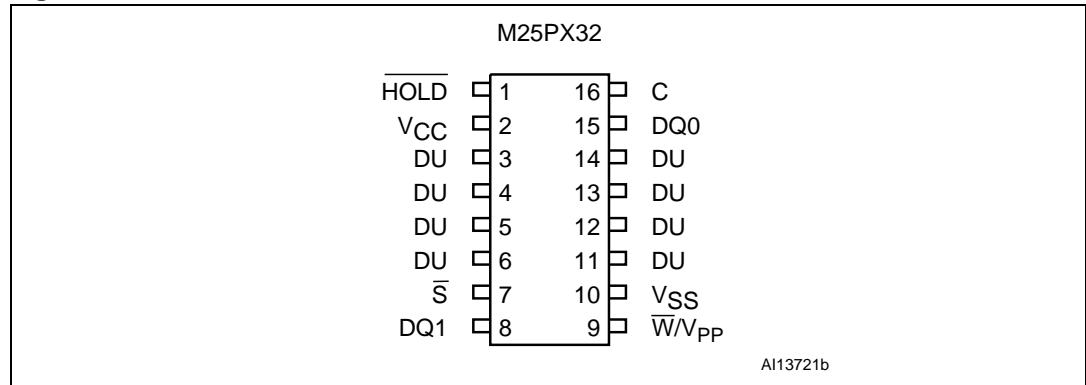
M25PX32

| | | | |
|---|---|---|---|
| $\overline{HOLD}$ | 1 | 16 | C |
| $V_{CC}$ | 2 | 15 | DQ0 |
| DU | 3 | 14 | DU |
| DU | 4 | 13 | DU |
| DU | 5 | 12 | DU |
| DU | 6 | 11 | DU |
| $\overline{S}$ | 7 | 10 | $V_{SS}$ |
| DQ1 | 8 | 9 | $\overline{W}/V_{PP}$ |

AI13721b